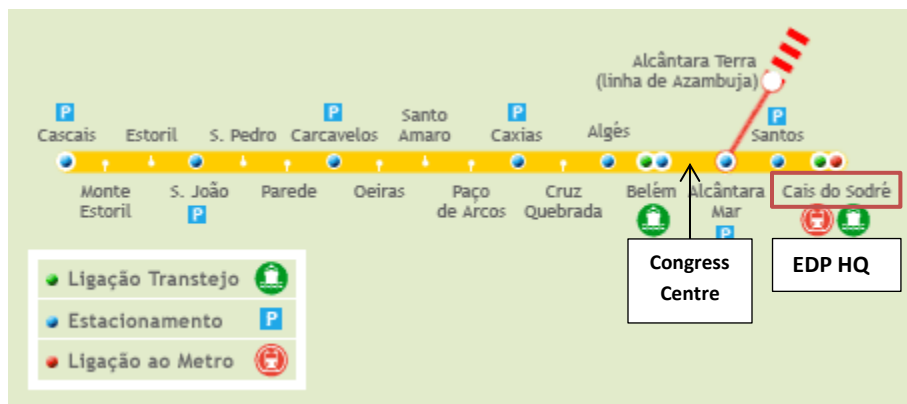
Alcântara Terra (linha de Azambuja)

P Cascais
Estoril
S. Pedro
P Carcavelos
Santo Amaro
P Caxias
Algés
P Santos

Monte Estoril
S. João P
Parede
Oeiras
Paço de Arcos
Cruz Quebrada
Belém
Alcântara Mar P
Cais do Sodré

Congress Centre

EDP HQ

Ligação Transtejo
Estacionamento P
Ligação ao Metro